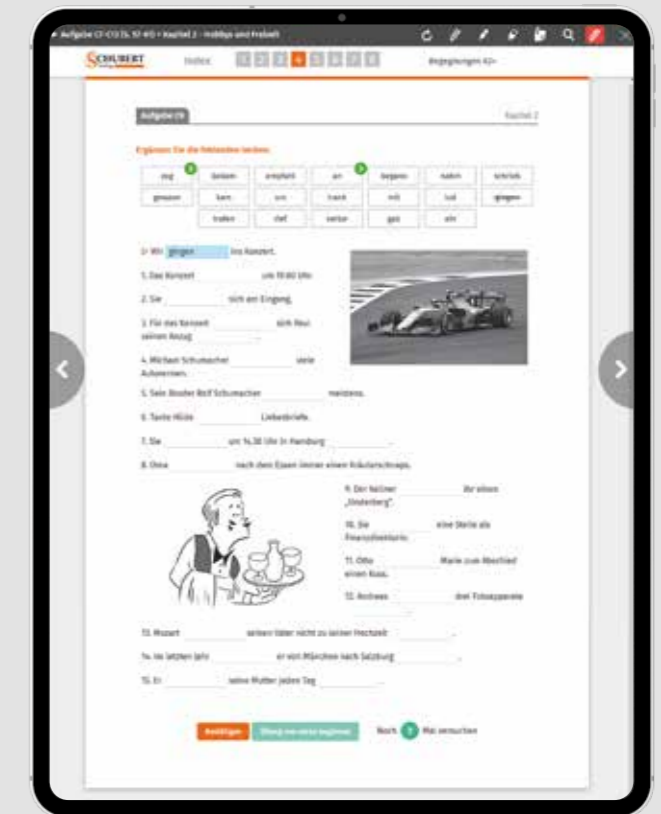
Aufgabe C1-C13 (S. 97-97) • Kapitel 2 – Hobbys und Freizeit

SCHUBERT

Index

Begegnungen A2+

Aufgabe C9

Kapitel 2

Ergänzen Sie die fehlenden Verben.

| zog | bekam | empfahl | an | begann | nahm | schrieb |
|---|---|---|---|---|---|---|
| gewann | kam | zus | trank | mit | lud | gingen |
| | traten | darf | weiter | gas | ein | |

0. Wir gingen ins Konzert.

1. Das Konzert _____ um 19:00 Uhr.

2. Sie _____ sich am Eingang.

3. Für das Konzert _____ sich Paul seinen Anzug _____.

4. Michael Schumacher _____ viele Autorennen.

5. Sein Bruder Ralf Schumacher _____ meistens.

6. Tante Hilde _____ Liebesbriefe.

7. Sie _____ um 14.30 Uhr in Hamburg _____.

8. Oma _____ nach dem Essen immer einen Kräuterschnaps.

9. Der Kellner _____ ihr einen „Underberg".

10. Sie _____ eine Stelle als Finanzbeamtin.

11. Otto _____ Marie zum Abschied einen Kuss.

12. Andreas _____ drei Fotoapparate _____.

13. Mozart _____ seinen Vater nicht zu seiner Hochzeit _____.

14. Im letzten Jahr _____ er von München nach Salzburg _____.

15. Er _____ seine Mutter jeden Tag _____.

Bestätigen

Übung von vorne beginnen

Noch 3 Mal versuchen